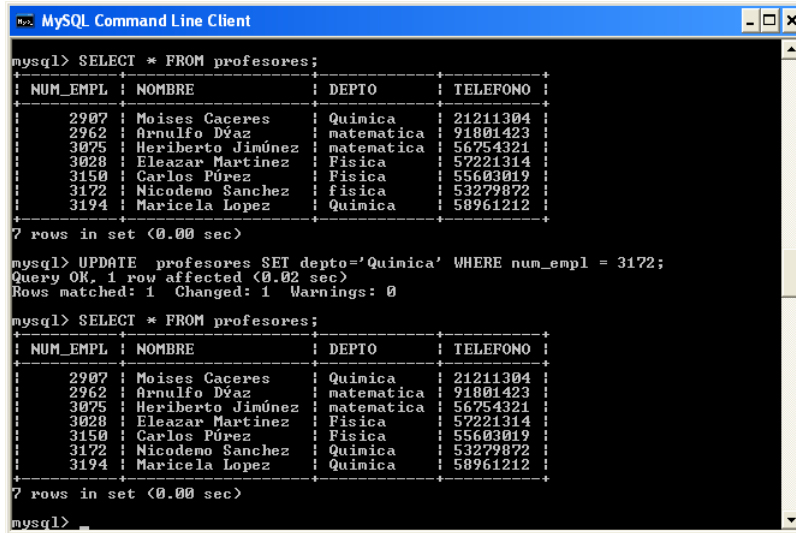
MySQL Command Line Client

mysql> SELECT * FROM profesores;

| NUM_EMPL | NOMBRE | DEPTO | TELEFONO |
|---|---|---|---|
| 2907 | Moises Caceres | Quimica | 21211304 |
| 2962 | Arnulfo Dýaz | matematica | 91801423 |
| 3075 | Heriberto Jimúnez | matematica | 56754321 |
| 3028 | Eleazar Martinez | Fisica | 57221314 |
| 3150 | Carlos Púrez | Fisica | 55603019 |
| 3172 | Nicodemo Sanchez | fisica | 53279872 |
| 3194 | Maricela Lopez | Quimica | 58961212 |

7 rows in set (0.00 sec)

mysql> UPDATE profesores SET depto='Quimica' WHERE num_empl = 3172;
Query OK, 1 row affected (0.02 sec)
Rows matched: 1 Changed: 1 Warnings: 0

mysql> SELECT * FROM profesores;

| NUM_EMPL | NOMBRE | DEPTO | TELEFONO |
|---|---|---|---|
| 2907 | Moises Caceres | Quimica | 21211304 |
| 2962 | Arnulfo Dýaz | matematica | 91801423 |
| 3075 | Heriberto Jimúnez | matematica | 56754321 |
| 3028 | Eleazar Martinez | Fisica | 57221314 |
| 3150 | Carlos Púrez | Fisica | 55603019 |
| 3172 | Nicodemo Sanchez | Quimica | 53279872 |
| 3194 | Maricela Lopez | Quimica | 58961212 |

7 rows in set (0.00 sec)

mysql> _